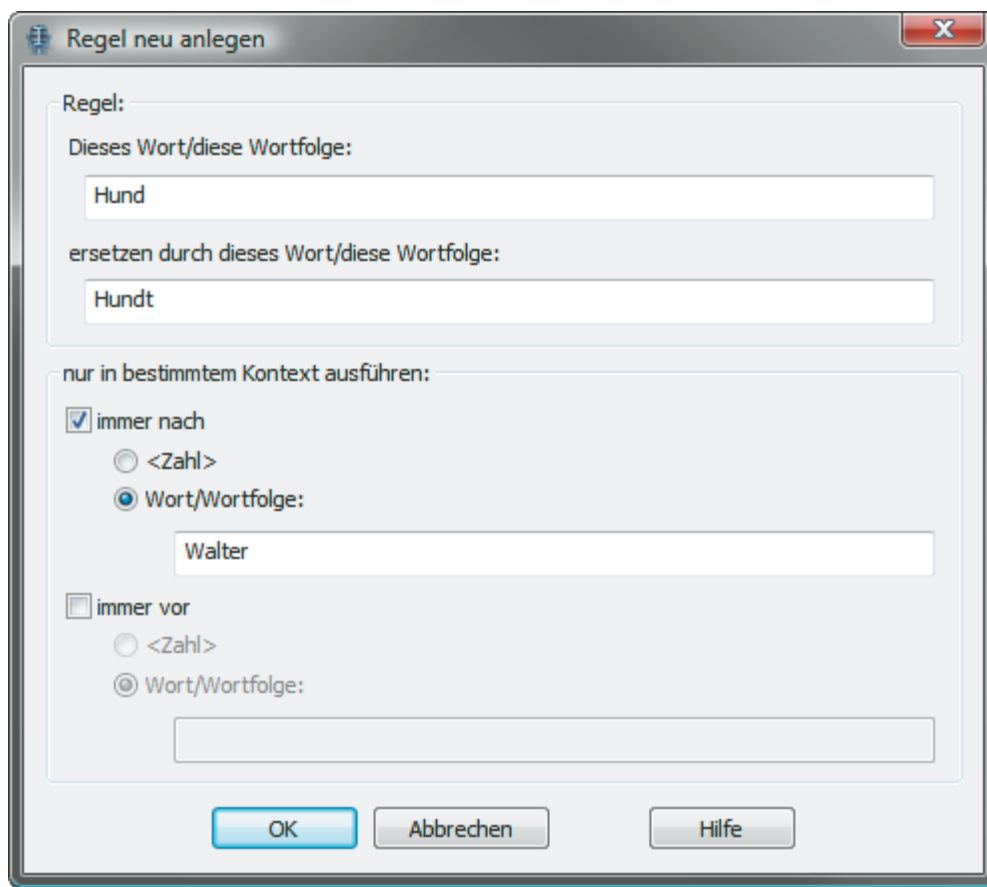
Regel neu anlegen

Regel:

Dieses Wort/diese Wortfolge:

Hund

ersetzen durch dieses Wort/diese Wortfolge:

Hundt

nur in bestimmtem Kontext ausführen:

immer nach

<Zahl>

Wort/Wortfolge:

Walter

immer vor

<Zahl>

Wort/Wortfolge:

OK

Abbrechen

Hilfe